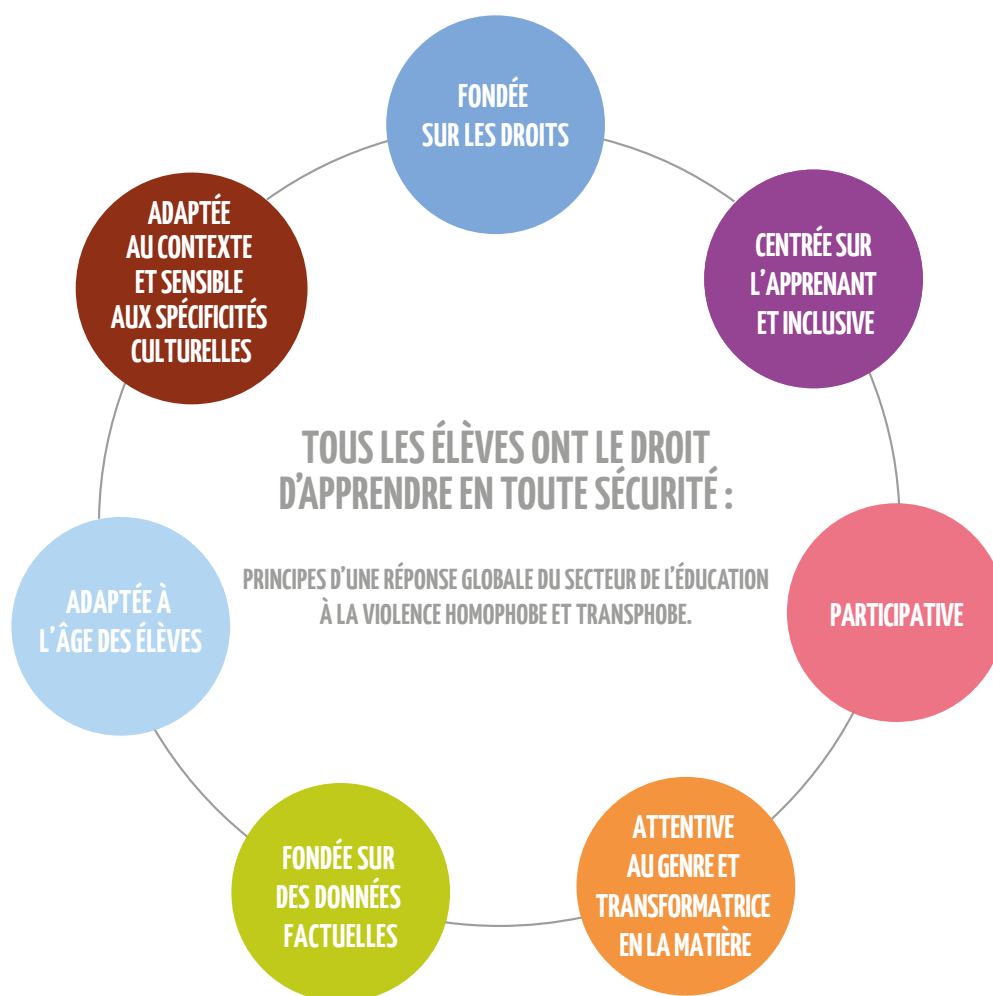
FONDÉE SUR LES DROITS

CENTRÉE SUR L'APPRENANT ET INCLUSIVE

PARTICIPATIVE

ATTENTIVE AU GENRE ET TRANSFORMATRICE EN LA MATIÈRE

FONDÉE SUR DES DONNÉES FACTUELLES

ADAPTÉE À L'ÂGE DES ÉLÈVES

ADAPTÉE AU CONTEXTE ET SENSIBLE AUX SPÉCIFICITÉS CULTURELLES

TOUS LES ÉLÈVES ONT LE DROIT D'APPRENDRE EN TOUTE SÉCURITÉ :

PRINCIPES D'UNE RÉPONSE GLOBALE DU SECTEUR DE L'ÉDUCATION À LA VIOLENCE HOMOPHOBE ET TRANSPHOBE.